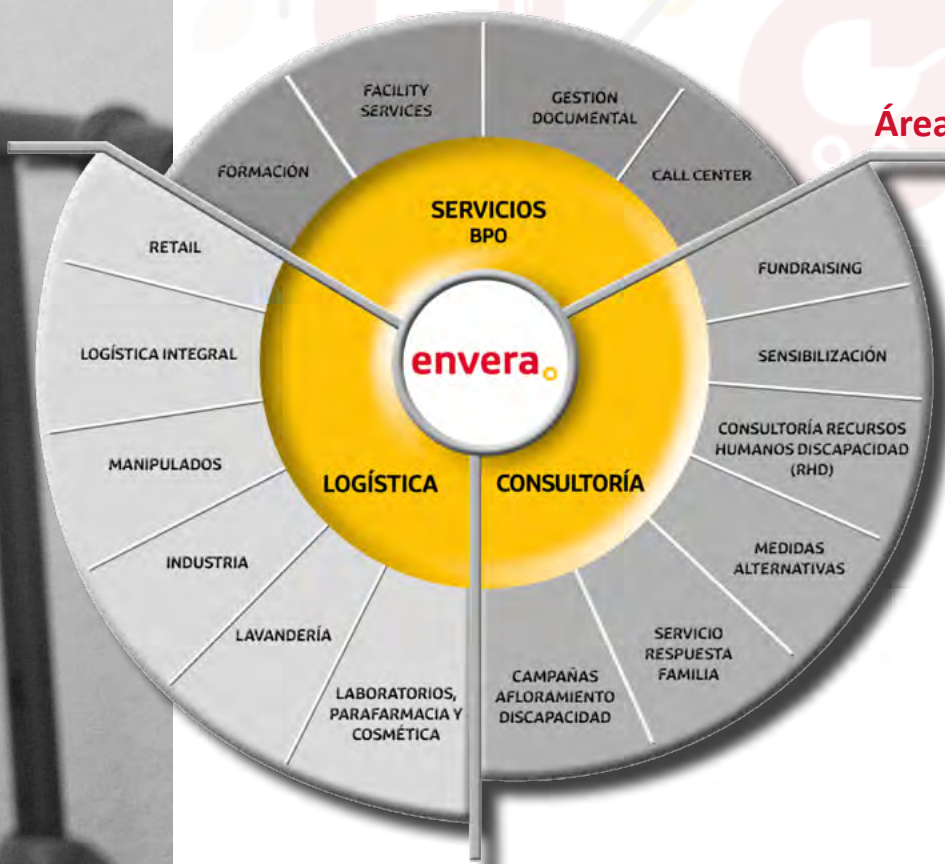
Área

envera

SERVICIOS BPO

FORMACIÓN

FACILITY SERVICES

GESTIÓN DOCUMENTAL

CALL CENTER

CONSULTORÍA

FUNDRAISING

SENSIBILIZACIÓN

CONSULTORÍA RECURSOS HUMANOS DISCAPACIDAD (RHD)

MEDIDAS ALTERNATIVAS

SERVICIO RESPUESTA FAMILIA

CAMPAÑAS AFLORAMIENTO DISCAPACIDAD

LOGÍSTICA

RETAIL

LOGÍSTICA INTEGRAL

MANIPULADOS

INDUSTRIA

LAVANDERÍA

LABORATORIOS, PARAFARMACIA Y COSMÉTICA